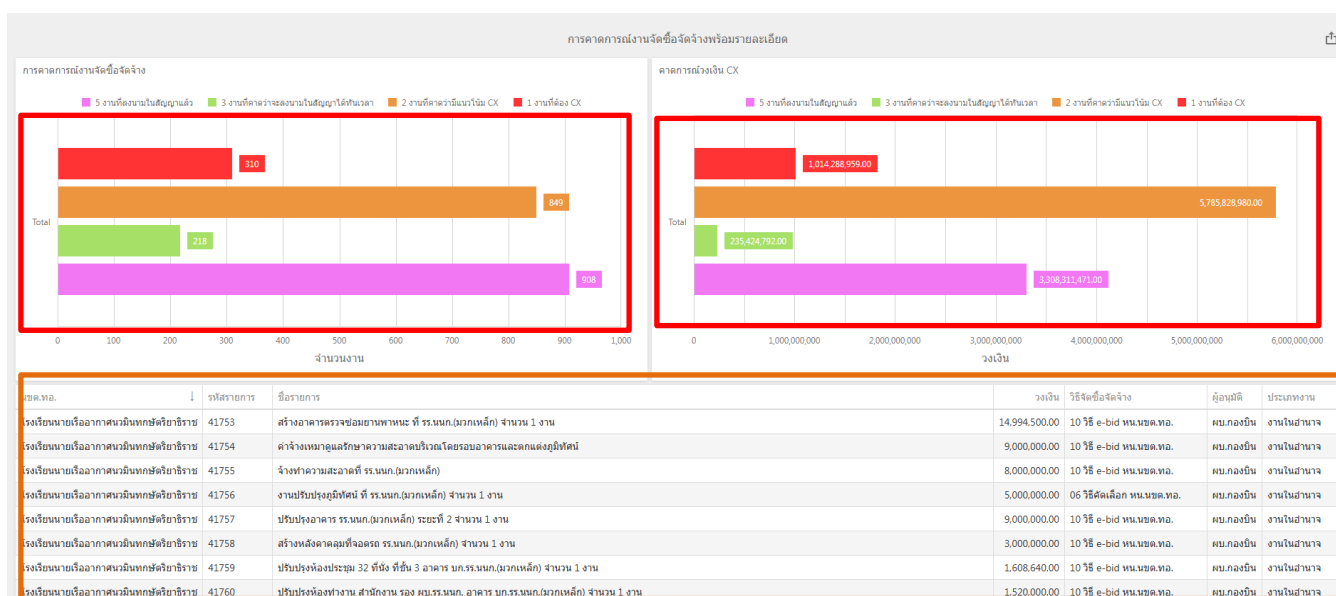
การคาดการณ์งานจัดซื้อจัดจ้างพร้อมรายละเอียด

การคาดการณ์งานจัดซื้อจัดจ้าง

5 งานที่ลงนามในสัญญาแล้ว 3 งานที่คาดว่าจะลงนามในสัญญาได้ทันเวลา 2 งานที่คาดว่ามีแนวโน้ม CX 1 งานที่ต้อง CX

Total

310
849
218
908

0 100 200 300 400 500 600 700 800 900 1,000

จำนวนงาน

คาดการณ์วงเงิน CX

5 งานที่ลงนามในสัญญาแล้ว 3 งานที่คาดว่าจะลงนามในสัญญาได้ทันเวลา 2 งานที่คาดว่ามีแนวโน้ม CX 1 งานที่ต้อง CX

Total

1,014,288,959.00
5,785,828,980.00
235,424,792.00
3,308,311,471.00

0 1,000,000,000 2,000,000,000 3,000,000,000 4,000,000,000 5,000,000,000 6,000,000,000

วงเงิน

| ขต.ทอ. | รหัสรายการ | ชื่อรายการ | วงเงิน | วิธีจัดซื้อจัดจ้าง | ผู้อนุมัติ | ประเภทงาน |
|---|---|---|---|---|---|---|
| โรงเรียนนายเรืออากาศนวมินทกษัตริยาธิราช | 41753 | สร้างอาคารตรวจซ่อมยานพาหนะ ที่ รร.นนก.(มวกเหล็ก) จำนวน 1 งาน | 14,994,500.00 | 10 วิธี e-bid หน.นขต.ทอ. | ผบ.กองบิน | งานในอำนาจ |
| โรงเรียนนายเรืออากาศนวมินทกษัตริยาธิราช | 41754 | ค่าจ้างเหมาดูแลรักษาความสะอาดบริเวณโดยรอบอาคารและตกแต่งภูมิทัศน์ | 9,000,000.00 | 10 วิธี e-bid หน.นขต.ทอ. | ผบ.กองบิน | งานในอำนาจ |
| โรงเรียนนายเรืออากาศนวมินทกษัตริยาธิราช | 41755 | จ้างทำความสะอาดที่ รร.นนก.(มวกเหล็ก) | 8,000,000.00 | 10 วิธี e-bid หน.นขต.ทอ. | ผบ.กองบิน | งานในอำนาจ |
| โรงเรียนนายเรืออากาศนวมินทกษัตริยาธิราช | 41756 | งานปรับปรุงภูมิทัศน์ ที่ รร.นนก.(มวกเหล็ก) จำนวน 1 งาน | 5,000,000.00 | 06 วิธีคัดเลือก หน.นขต.ทอ. | ผบ.กองบิน | งานในอำนาจ |
| โรงเรียนนายเรืออากาศนวมินทกษัตริยาธิราช | 41757 | ปรับปรุงอาคาร รร.นนก.(มวกเหล็ก) ระยะที่ 2 จำนวน 1 งาน | 9,000,000.00 | 10 วิธี e-bid หน.นขต.ทอ. | ผบ.กองบิน | งานในอำนาจ |
| โรงเรียนนายเรืออากาศนวมินทกษัตริยาธิราช | 41758 | สร้างหลังคาคลุมที่จอดรถ รร.นนก.(มวกเหล็ก) จำนวน 1 งาน | 3,000,000.00 | 10 วิธี e-bid หน.นขต.ทอ. | ผบ.กองบิน | งานในอำนาจ |
| โรงเรียนนายเรืออากาศนวมินทกษัตริยาธิราช | 41759 | ปรับปรุงห้องประชุม 32 ที่นั่ง ที่ชั้น 3 อาคาร บก.รร.นนก.(มวกเหล็ก) จำนวน 1 งาน | 1,608,640.00 | 10 วิธี e-bid หน.นขต.ทอ. | ผบ.กองบิน | งานในอำนาจ |
| โรงเรียนนายเรืออากาศนวมินทกษัตริยาธิราช | 41760 | ปรับปรุงห้องทำงาน สำนักงาน รอง ผบ.รร.นนก. อาคาร บก.รร.นนก.(มวกเหล็ก) จำนวน 1 งาน | 1,520,000.00 | 10 วิธี e-bid หน.นขต.ทอ. | ผบ.กองบิน | งานในอำนาจ |